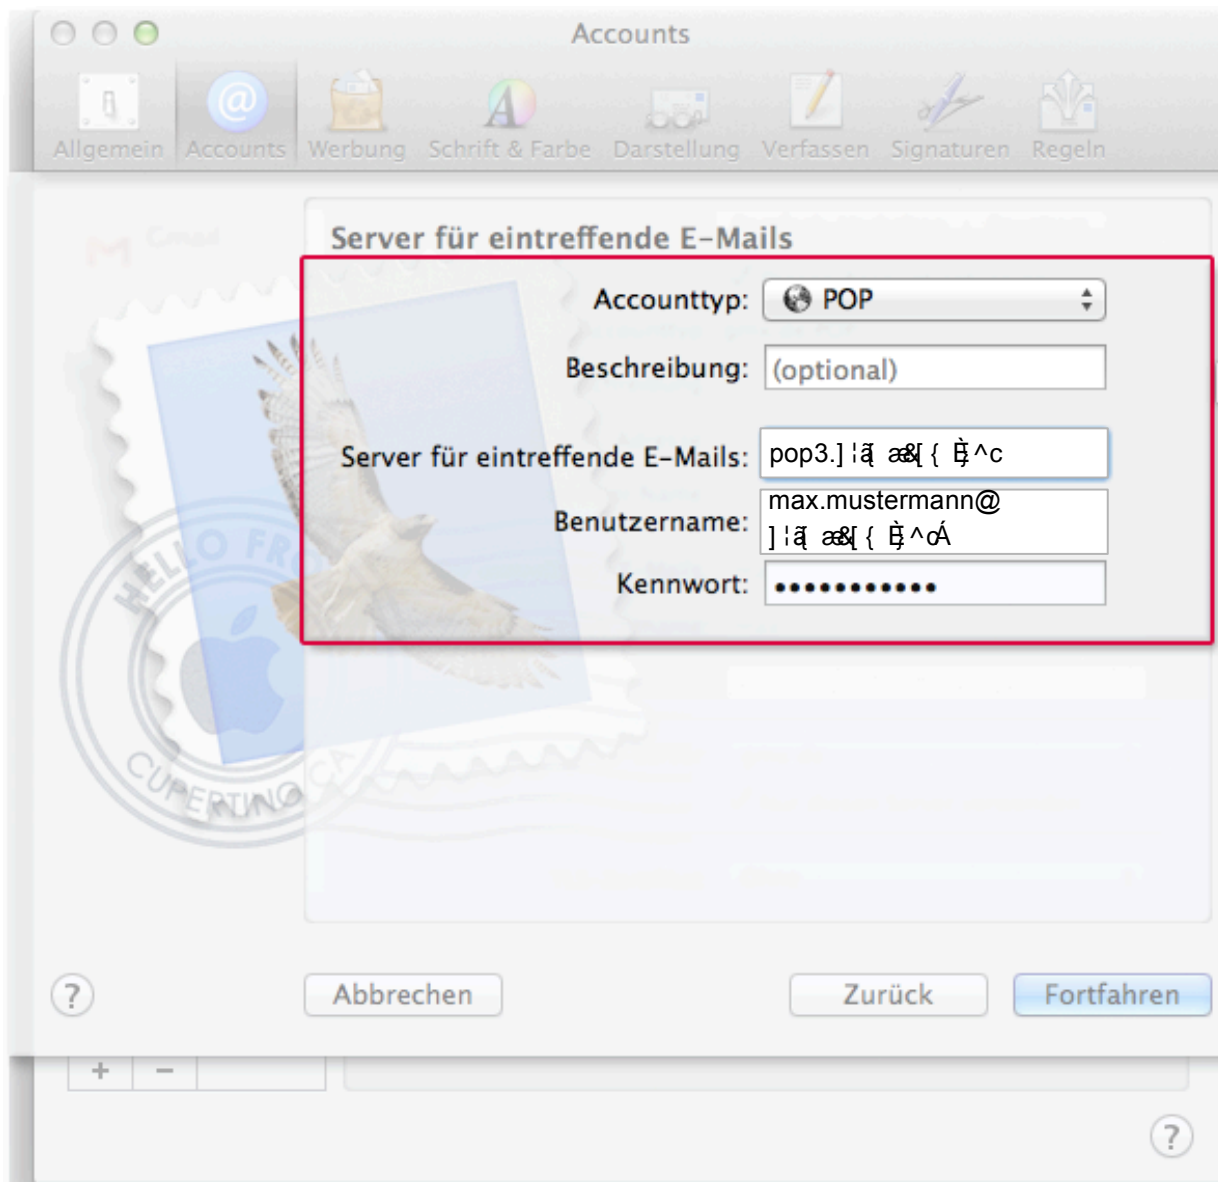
Accounts

Allgemein Accounts Werbung Schrift & Farbe Darstellung Verfassen Signaturen Regeln

Server für eintreffende E-Mails

Accounttyp: POP

Beschreibung: (optional)

Server für eintreffende E-Mails: pop3.] ¦ã̦ æ&[ { Ȅ^c

Benutzername: max.mustermann@ ] ¦ã̦ æ&[ { Ȅ^cÁ

Kennwort: ••••••••••••

?

Abbrechen

Zurück

Fortfahren

+ −

?